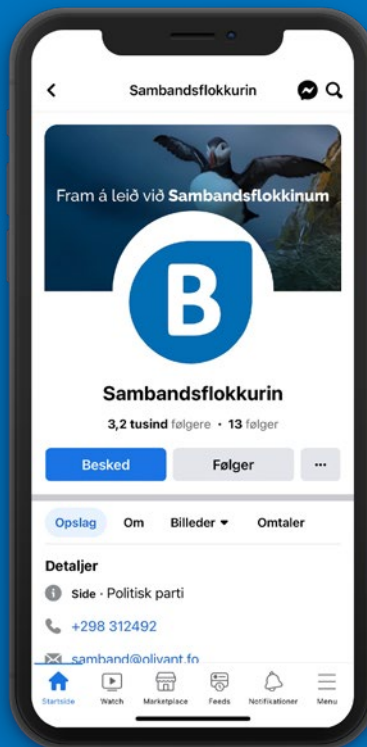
Sambandsflokkurin

Fram á leið við **Sambandsflokkinum**

B

Sambandsflokkurin

3,2 tusind følgere • 13 følger

Besked

Følger

···

Opslag

Om

Billeder ▾

Omtaler

Detaljer

Side · Politisk parti

+298 312492

samband@olivant.fo

Startside

Watch

Marketplace

Feeds

Notifikationer

Menu